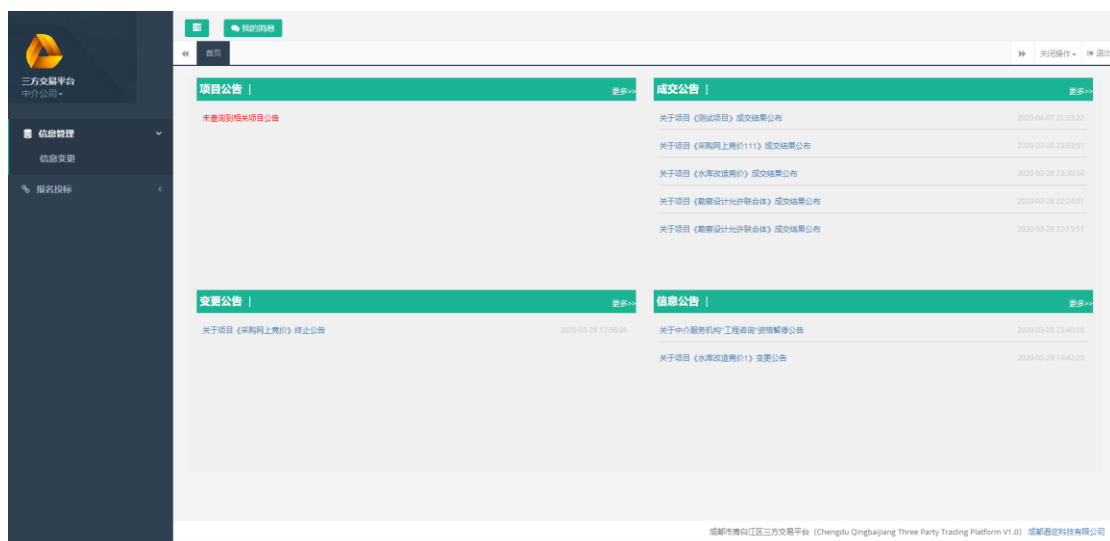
三方交易平台
中介公司

信息管理
信息变更
报名投标

我的消息
首页
关闭操作
退出

项目公告 |
更多>>
未查询到相关项目公告

成交公告 |
更多>>
关于项目《测试项目》成交结果公布 2020-04-07 21:33:22
关于项目《采购网上竞价111》成交结果公布 2020-03-28 23:33:51
关于项目《水库改造竞价》成交结果公布 2020-03-28 23:30:34
关于项目《勘察设计允许联合体》成交结果公布 2020-03-28 22:24:01
关于项目《勘察设计允许联合体》成交结果公布 2020-03-28 22:15:51

变更公告 |
更多>>
关于项目《采购网上竞价》终止公告 2020-03-28 17:56:08

信息公告 |
更多>>
关于中介服务机构"工程咨询"资格解除公告 2020-03-28 23:40:18
关于项目《水库改造竞价1》变更公告 2020-03-28 14:42:20

成都市青白江区三方交易平台（Chengdu Qingbaijiang Three Party Trading Platform V1.0） 成都通迎科技有限公司